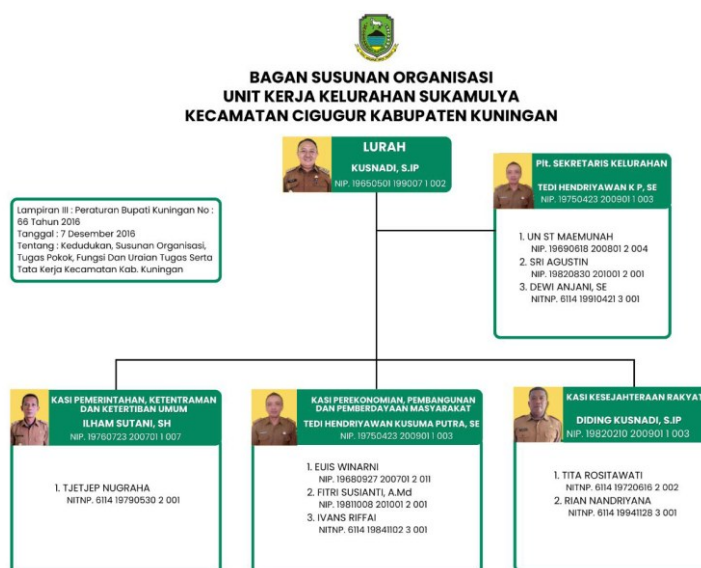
BAGAN SUSUNAN ORGANISASI
UNIT KERJA KELURAHAN SUKAMULYA
KECAMATAN CIGUGUR KABUPATEN KUNINGAN

LURAH
KUSNADI, S.IP
NIP. 19650501 199007 1 002

Plt. SEKRETARIS KELURAHAN
TEDI HENDRIYAWAN K P, SE
NIP. 19750423 200901 1 003

Lampiran III : Peraturan Bupati Kuningan No : 66 Tahun 2016
Tanggal : 7 Desember 2016
Tentang : Kedudukan, Susunan Organisasi, Tugas Pokok, Fungsi Dan Uraian Tugas Serta Tata Kerja Kecamatan Kab. Kuningan

1. UN ST MAEMUNAH
NIP. 19690618 200801 2 004
2. SRI AGUSTIN
NIP. 19820830 201001 2 001
3. DEWI ANJANI, SE
NITNP. 6114 19910421 3 001

KASI PEMERINTAHAN, KETENTRAMAN DAN KETERTIBAN UMUM
ILHAM SUTANI, SH
NIP. 19760723 200701 1 007

1. TJETJEP NUGRAHA
NITNP. 6114 19790530 2 001

KASI PEREKONOMIAN, PEMBANGUNAN DAN PEMBERDAYAAN MASYARAKAT
TEDI HENDRIYAWAN KUSUMA PUTRA, SE
NIP. 19750423 200901 1 003

1. EUIS WINARNI
NIP. 19680927 200701 2 011
2. FITRI SUSIANTI, A.Md
NIP. 19811008 201001 2 001
3. IVANS RIFFAI
NITNP. 6114 19841102 3 001

KASI KESEJAHTERAAN RAKYAT
DIDING KUSNADI, S.IP
NIP. 19820210 200901 1 003

1. TITA ROSITAWATI
NITNP. 6114 19720616 2 002
2. RIAN NANDRIYANA
NITNP. 6114 19941128 3 001